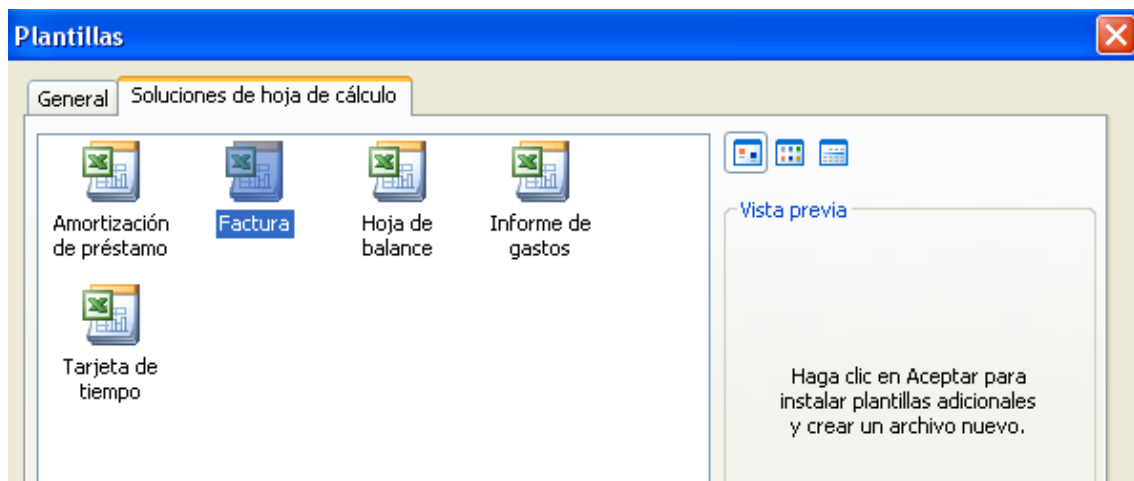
Plantillas

General | Soluciones de hoja de cálculo

Amortización de préstamo

Factura

Hoja de balance

Informe de gastos

Tarjeta de tiempo

Vista previa

Haga clic en Aceptar para instalar plantillas adicionales y crear un archivo nuevo.